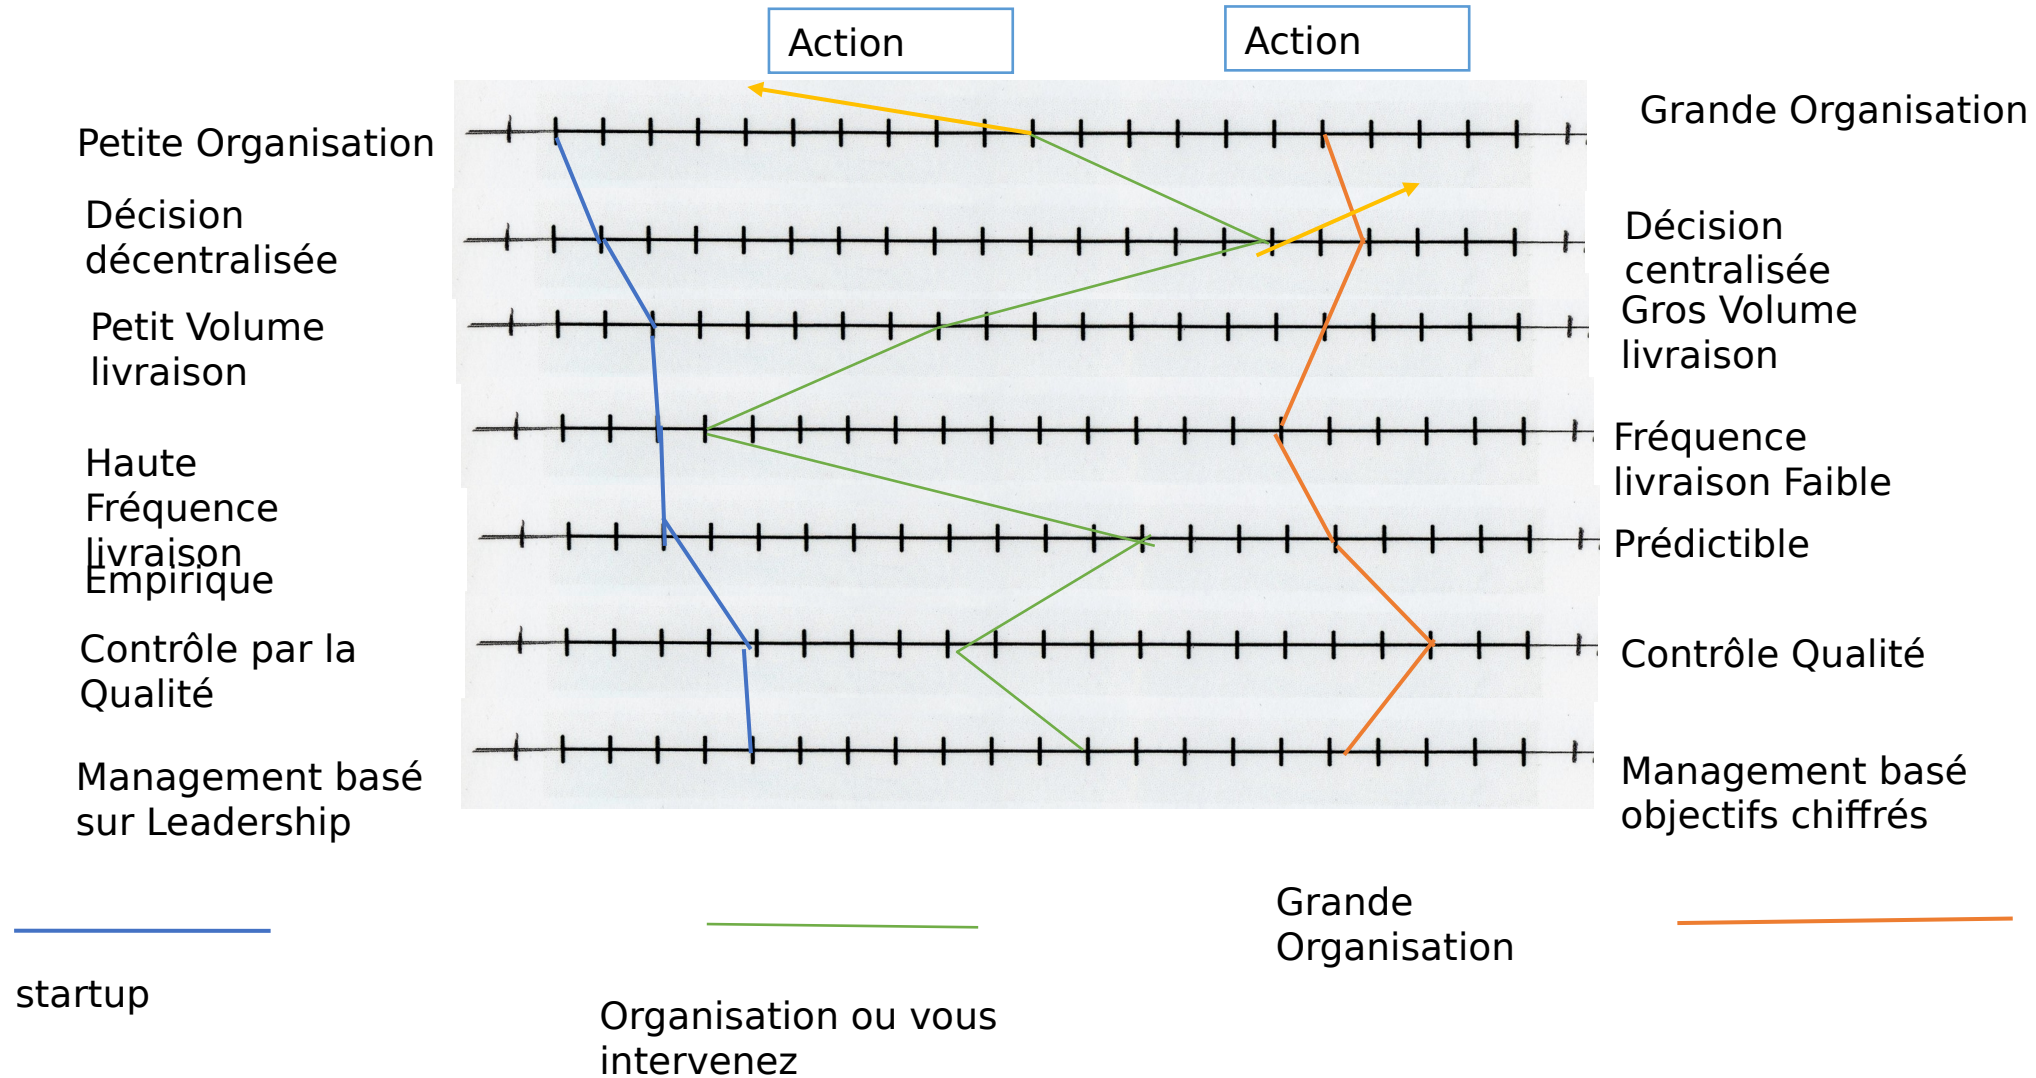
Action

Action

Petite Organisation

Grande Organisation

Décision décentralisée

Décision centralisée

Petit Volume livraison

Gros Volume livraison

Haute Fréquence livraison

Fréquence livraison Faible

Empirique

Prédictible

Contrôle par la Qualité

Contrôle Qualité

Management basé sur Leadership

Management basé objectifs chiffrés

startup

Organisation ou vous intervenez

Grande Organisation